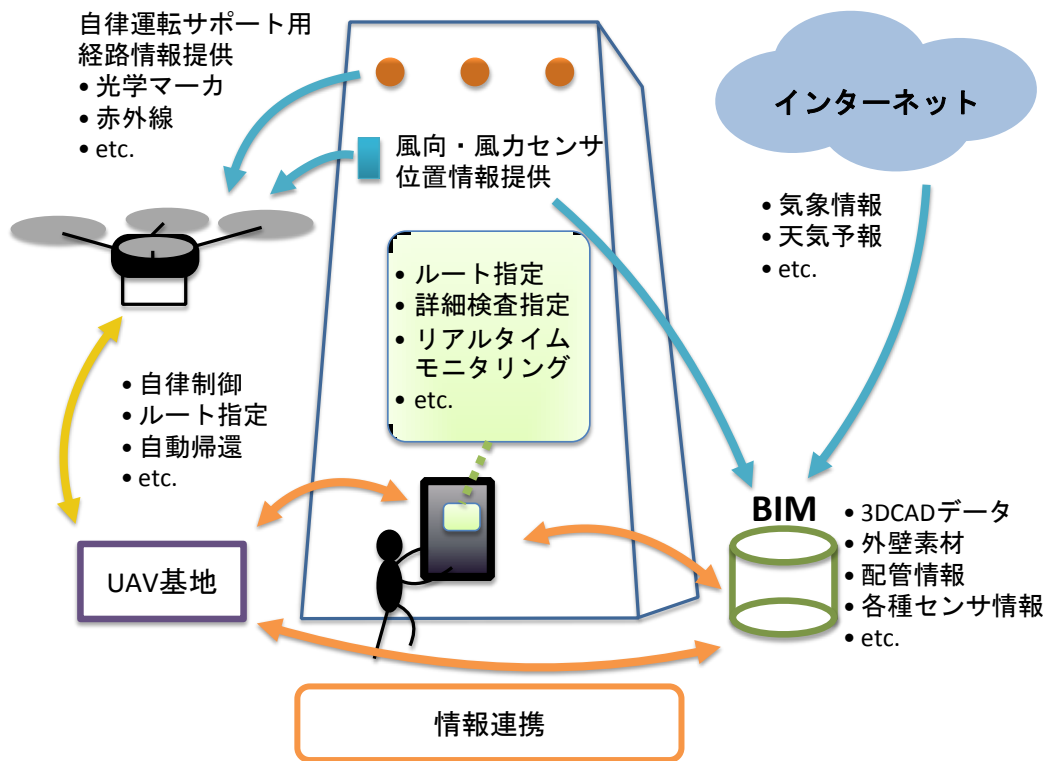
自律運転サポート用
経路情報提供
• 光学マーカ
• 赤外線
• etc.

風向・風力センサ
位置情報提供

インターネット

• 気象情報
• 天気予報
• etc.

• ルート指定
• 詳細検査指定
• リアルタイム
モニタリング
• etc.

• 自律制御
• ルート指定
• 自動帰還
• etc.

BIM

• 3DCADデータ
• 外壁素材
• 配管情報
• 各種センサ情報
• etc.

UAV基地

情報連携